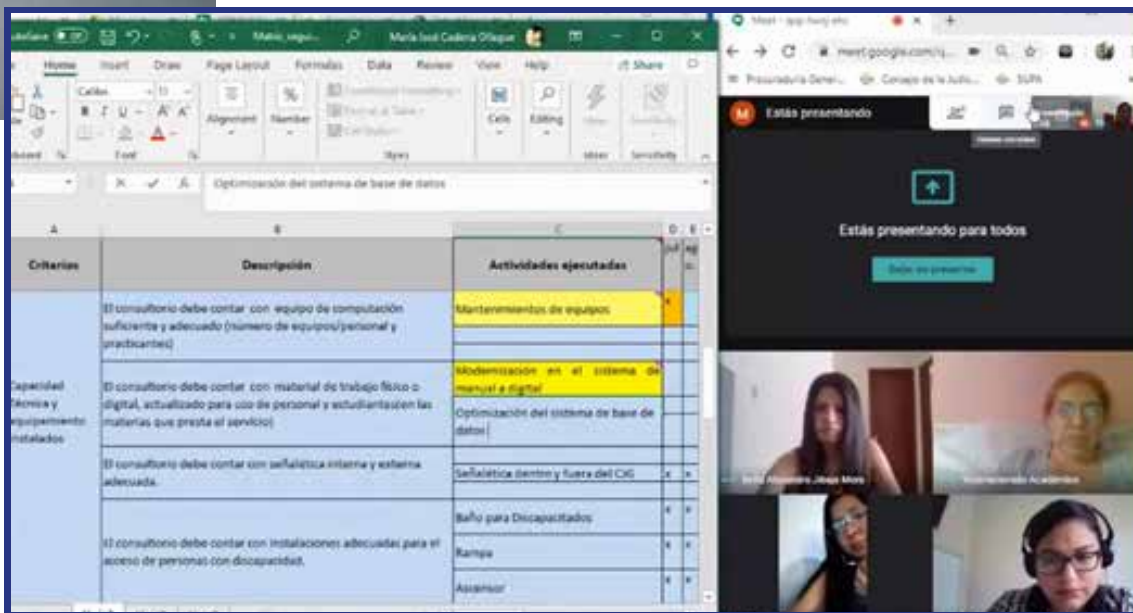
AutoSave Off Matriz_segui... María José Cadena Ollague
Home Insert Draw Page Layout Formulas Data Review View Help Share
Calibri 11
Alignment Number Conditional Formatting Format as Table Cell Styles Cells Editing Ideas Sensitivity
Clipboard Font Styles Ideas Sensitivity
Optimización del sistema de base de datos
A B C D E
Criterios Descripción Actividades ejecutadas
Capacidad técnica y equipamiento instalados
El consultorio debe contar con equipo de computación suficiente y adecuado (número de equipos/personal y practicantes) Mantenimientos de equipos
El consultorio debe contar con material de trabajo físico o digital, actualizado para uso de personal y estudiantes(en las materias que presta el servicio) Modernización en el sistema de manual a digital
Optimización del sistema de base de datos
El consultorio debe contar con señalética interna y externa adecuada. Señalética dentro y fuera del CJG x x
El consultorio debe contar con instalaciones adecuadas para el acceso de personas con discapacidad. Baño para Discapacitados x x
Rampa x x
Ascensor x x

Meet - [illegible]
meet.google.com/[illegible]
Procuraduría Gener... Consejo de la Judic... SUPA
Estás presentando
Estás presentando para todos
Dejar de presentar
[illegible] Alejandra Jiaga Mora
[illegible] Académico